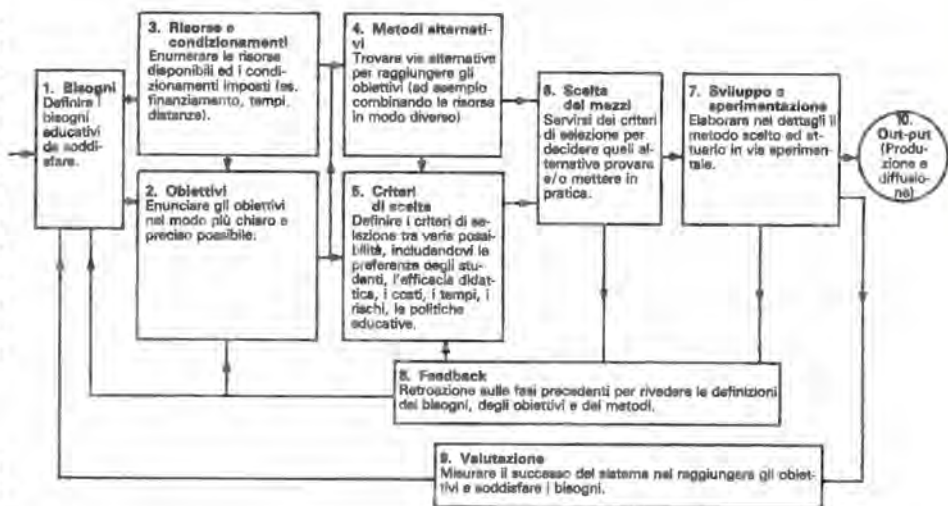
1. Bisogni
Definire i bisogni educativi da soddisfare.

3. Risorse e condizionamenti
Enumerare le risorse disponibili ed i condizionamenti imposti (es. finanziamento, tempi, distanze).

2. Obiettivi
Enunciare gli obiettivi nel modo più chiaro e preciso possibile.

4. Metodi alternativi
Trovare vie alternative per raggiungere gli obiettivi (ad esempio combinando le risorse in modo diverso)

5. Criteri di scelta
Definire i criteri di selezione tra varie possibilità, includendovi le preferenze degli studenti, l'efficacia didattica, i costi, i tempi, i rischi, le politiche educative.

6. Scelta dei mezzi
Servirsi dei criteri di selezione per decidere quali alternative provare e/o mettere in pratica.

7. Sviluppo e sperimentazione
Elaborare nei dettagli il metodo scelto ed attuarlo in via sperimentale.

10. Out-put (Produzione e diffusione)

8. Feedback
Retroazione sulle fasi precedenti per rivedere le definizioni dei bisogni, degli obiettivi e dei metodi.

9. Valutazione
Misurare il successo del sistema nel raggiungere gli obiettivi e soddisfare i bisogni.